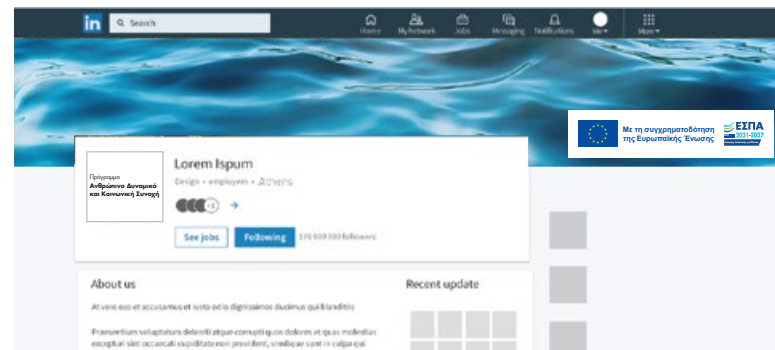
in Search

Home My Network Jobs Messaging Notifications Me More

Με τη συγχρηματοδότηση της Ευρωπαϊκής Ένωσης

ΕΣΠΑ 2021-2027

Πρόγραμμα Ανθρώπινο Δυναμικό και Κοινωνική Συνοχή

Lorem Ispum

Design • employees • Αθήνα

+5

See jobs Following 370 000 000 followers

About us

At vero eos et accusamus et iusto odio dignissimos ducimus qui blanditiis

Praesentium voluptatum deleniti atque corrupti quos dolores et quas molestias excepturi sint occaecati cupiditate non provident, similique sunt in culpa qui

Recent update